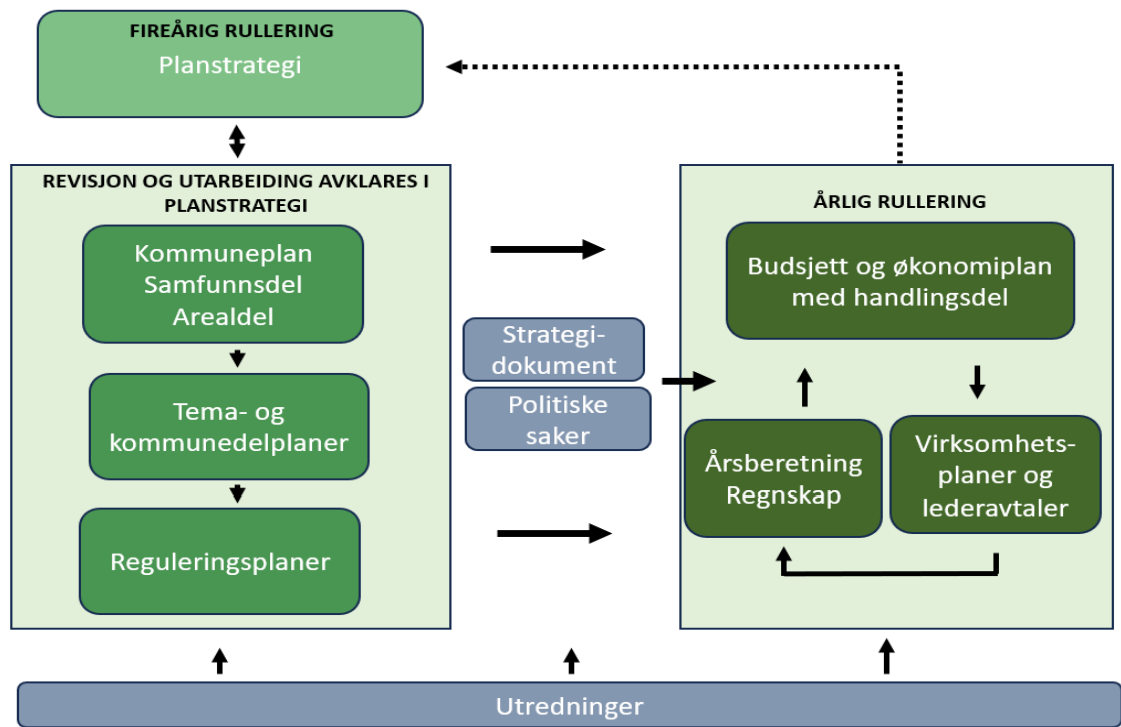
FIREÅRIG RULLERING
Planstrategi

REVISJON OG UTARBEIDING AVKLARES I PLANSTRATEGI

Kommuneplan
Samfunnsdel
Arealdel

Tema- og kommunedelplaner

Reguleringsplaner

Strategi-dokument

Politiske saker

ÅRLIG RULLERING

Budsjett og økonomiplan med handlingsdel

Årsberetning
Regnskap

Virksomhets-planer og lederavtaler

Utredninger